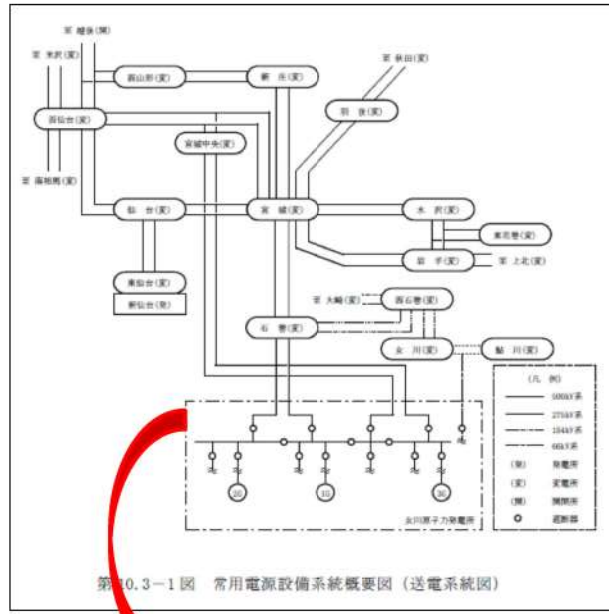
至 越後(開)

至 米沢(変)

西山形(変)

新 庄(変)

至 秋田(変)

西仙台(変)

羽 後(変)

宮城中央(変)

至 福島幹(変)

仙 台(変)

宮 城(変)

水 沢(変)

東花巻(変)

岩 手(変)

至 上北(変)

東仙台(変)

新仙台(発)

至 大崎(変)

西石巻(変)

石 巻(変)

女 川(変)

鮎 川(変)

(凡 例)

500kV系

275kV系

154kV系

66kV系

(発) 発電所

(変) 変電所

(開) 開閉所

遮断器

1G

2G

3G

女川原子力発電所

第10.3−1図 常用電源設備系統概要図(送電系統図)